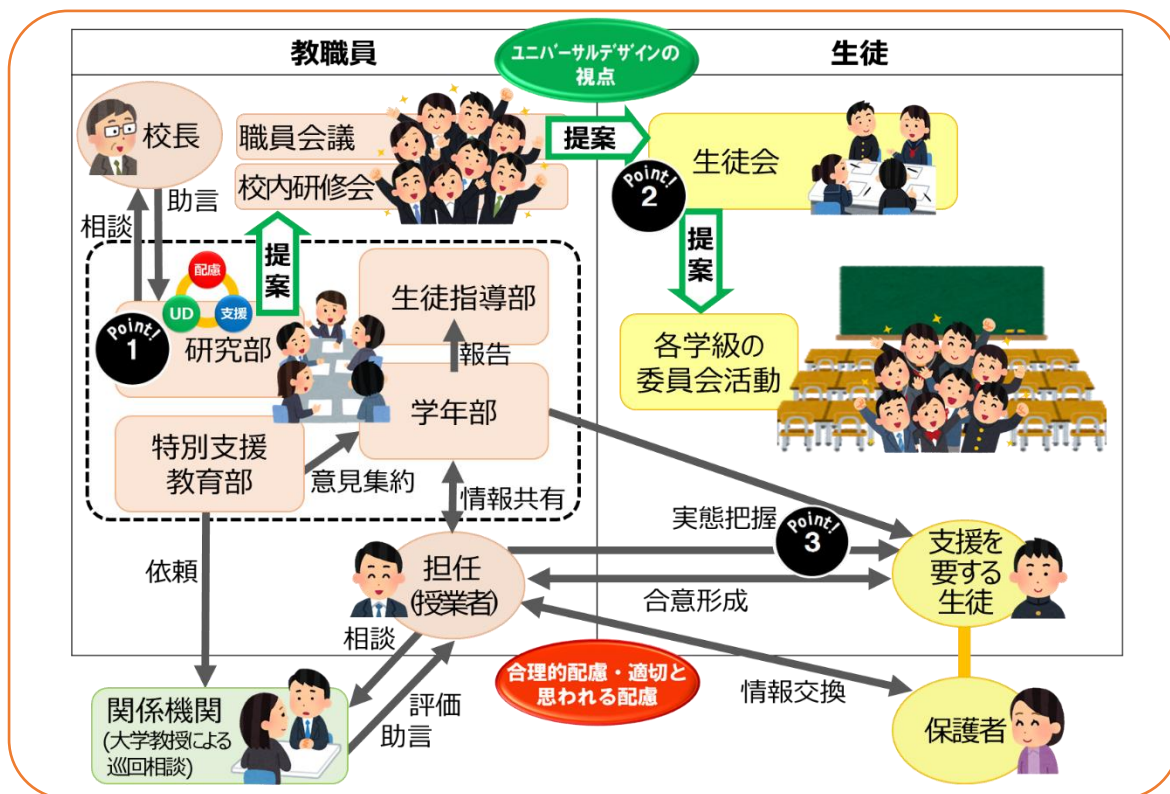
教職員

ユニバーサルデザインの視点

生徒

校長

職員会議

校内研修会

提案

生徒会

Point! 2

助言

相談

提案

提案

配慮

UD

支援

生徒指導部

Point! 1

研究部

報告

各学級の委員会活動

学年部

特別支援教育部

意見集約

情報共有

実態把握

Point! 3

支援を要する生徒

依頼

担任(授業者)

合意形成

相談

合理的配慮・適切と思われる配慮

情報交換

評価

関係機関
(大学教授による巡回相談)

助言

保護者